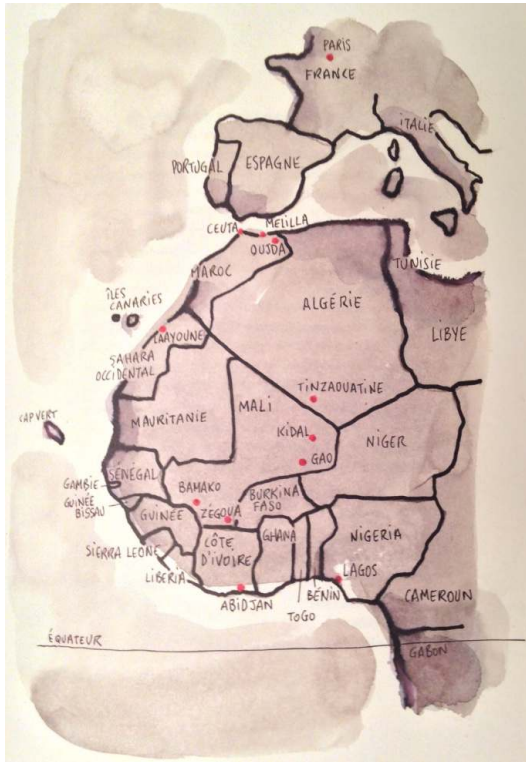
PARIS
FRANCE
ITALIE
PORTUGAL
ESPAGNE
CEUTA
MELILLA
OUJDA
TUNISIE
MAROC
ÎLES CANARIES
LAAYOUNE
ALGÉRIE
LIBYE
SAHARA OCCIDENTAL
TINZAOUATINE
CAP VERT
MAURITANIE
MALI
KIDAL
NIGER
GAO
SÉNÉGAL
GAMBIE
GUINÉE BISSAU
BAMAKO
BURKINA FASO
GUINÉE
ZÉGOUA
NIGERIA
SIERRA LEONE
CÔTE D'IVOIRE
GHANA
LIBERIA
LAGOS
ABIDJAN
BÉNIN
TOGO
CAMEROUN
ÉQUATEUR
GABON